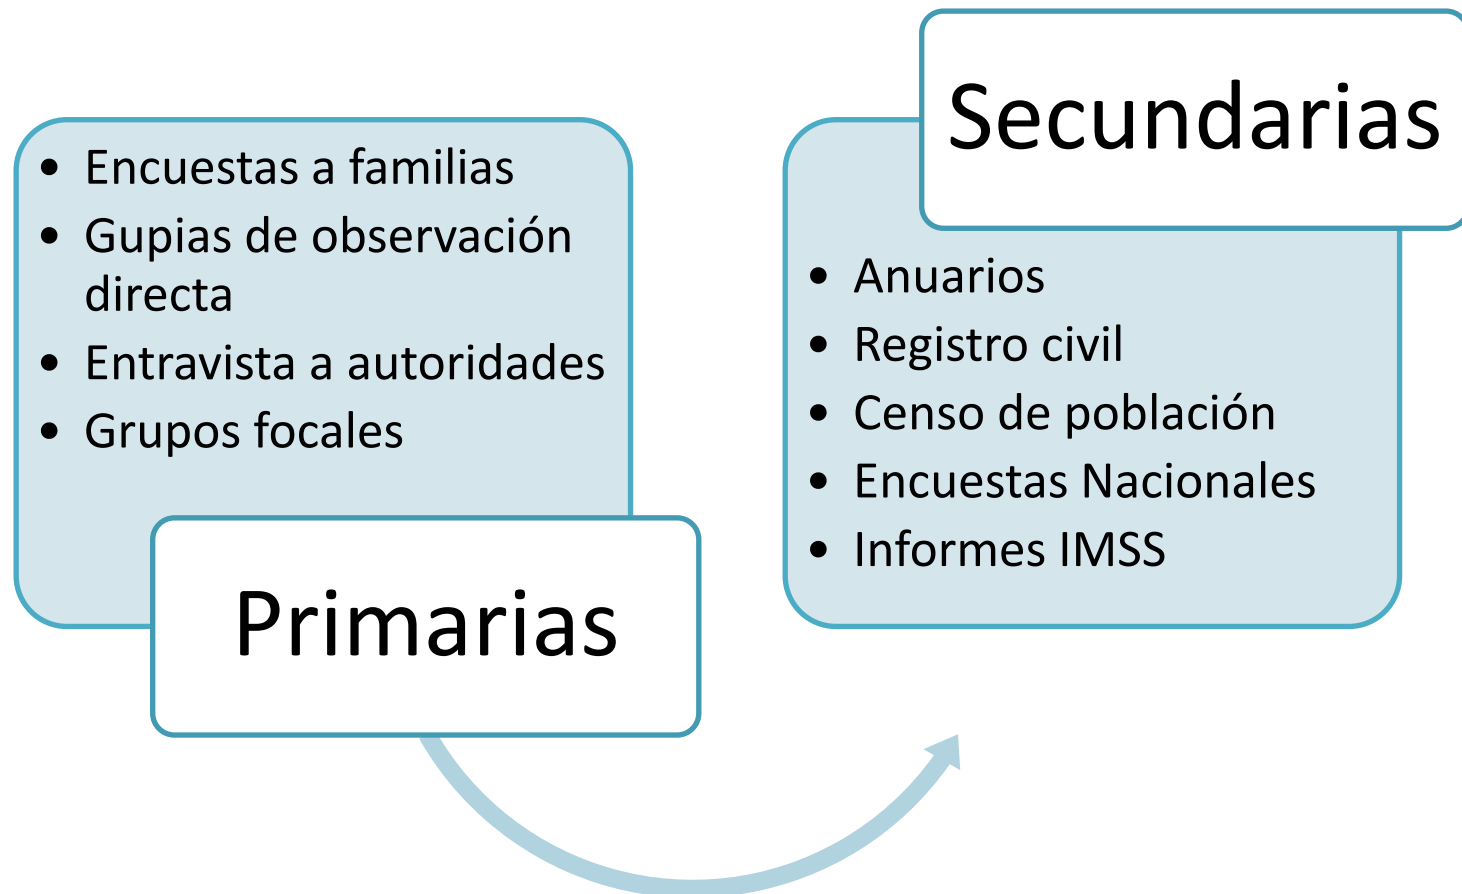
- Encuestas a familias
- Gupias de observación directa
- Entravista a autoridades
- Grupos focales

Primarias

Secundarias

- Anuarios
- Registro civil
- Censo de población
- Encuestas Nacionales
- Informes IMSS